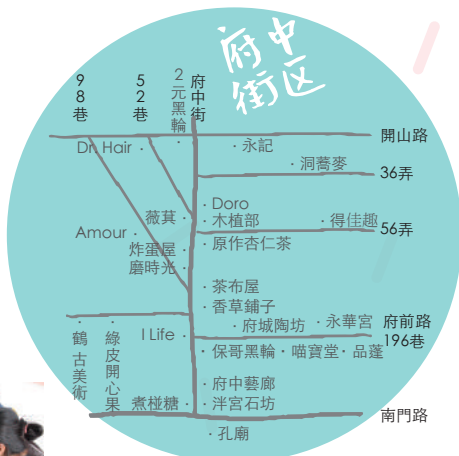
府中街区

98巷

52巷

2元黑輪

府中街

開山路

Dr. Hair ·

· 永記

· 洞蒿麥

36弄

· Doro

薇萁 ·

· 木植部

· 得佳趣

56弄

Amour ·

炸蛋屋 ·

· 原作杏仁茶

磨時光 ·

· 茶布屋

· 香草鋪子

· 府城陶坊

· 永華宮

府前路196巷

· 鶴古美術

· 綠皮開心果

I Life ·

· 保哥黑輪 · 喵寶堂 · 品蓮

· 府中藝廊

煮椪糖 ·

· 洋宮石坊

南門路

· 孔廟